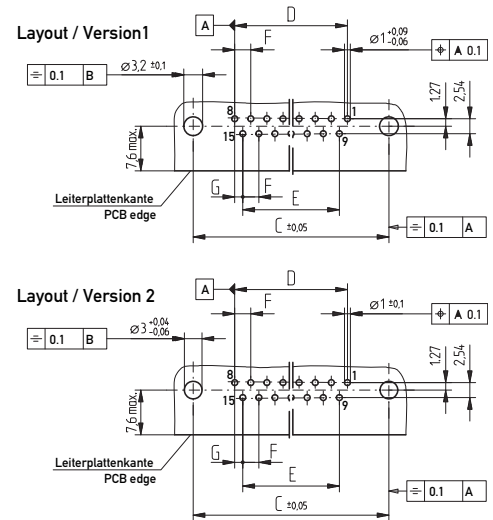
Layout / Version1

A

D

F

$\varnothing 1^{+0,09}_{-0,06}$

⌖ A 0.1

⌯ 0.1 B

$\varnothing 3,2^{\pm 0,1}$

8

1

15

9

1,27

2,54

7,6 max.

Leiterplattenkante
PCB edge

G

F

E

C ±0,05

⌯ 0.1 A

Layout / Version 2

A

D

F

$\varnothing 1^{\pm 0,1}$

⌖ A 0.1

⌯ 0.1 B

$\varnothing 3^{+0,04}_{-0,06}$

8

1

15

9

1,27

2,54

7,6 max.

Leiterplattenkante
PCB edge

G

F

E

C ±0,05

⌯ 0.1 A